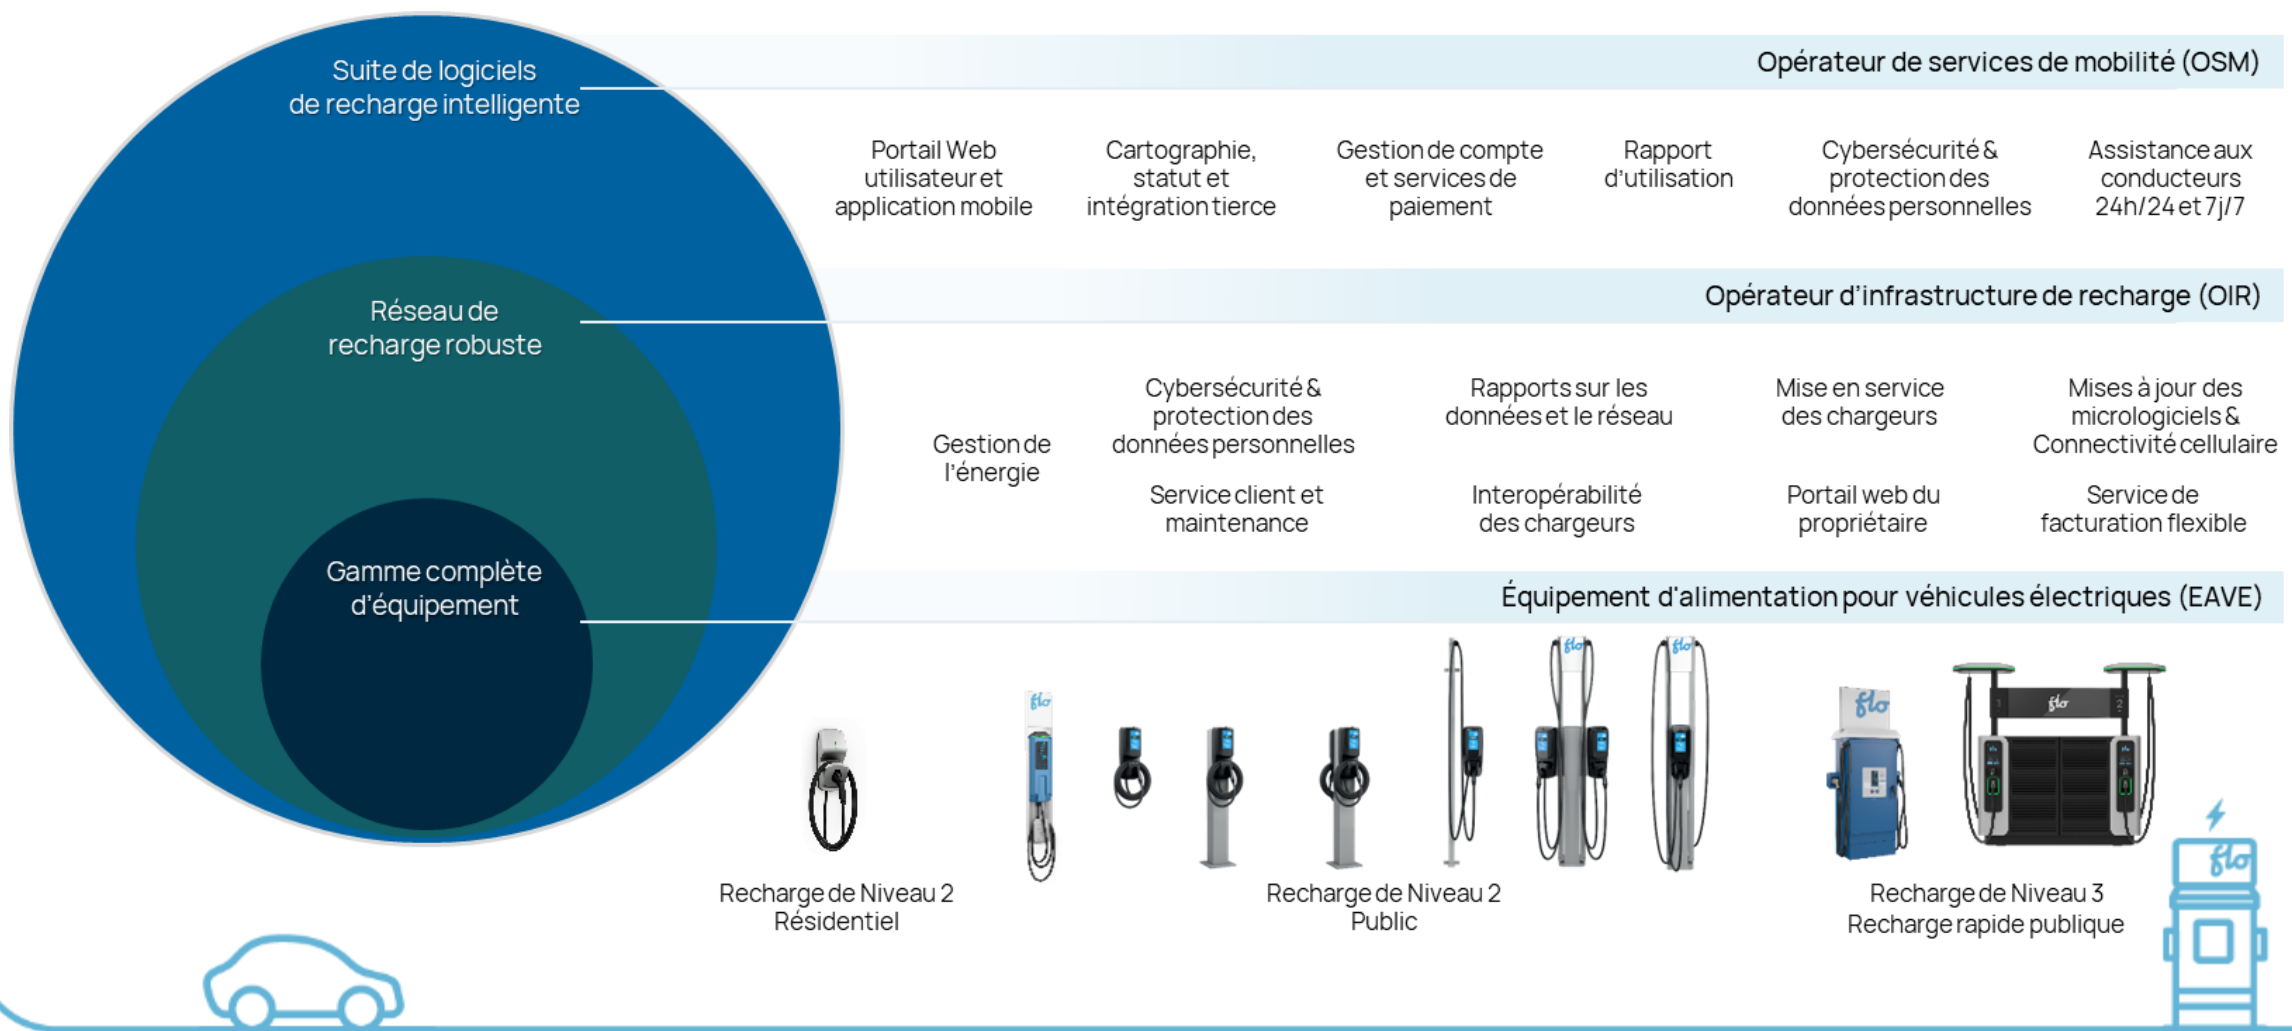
Suite de logiciels de recharge intelligente

Réseau de recharge robuste

Gamme complète d'équipement

Opérateur de services de mobilité (OSM)

Portail Web utilisateur et application mobile

Cartographie, statut et intégration tierce

Gestion de compte et services de paiement

Rapport d'utilisation

Cybersécurité & protection des données personnelles

Assistance aux conducteurs 24h/24 et 7j/7

Opérateur d'infrastructure de recharge (OIR)

Gestion de l'énergie

Cybersécurité & protection des données personnelles

Rapports sur les données et le réseau

Mise en service des chargeurs

Mises à jour des micrologiciels & Connectivité cellulaire

Service client et maintenance

Interopérabilité des chargeurs

Portail web du propriétaire

Service de facturation flexible

Équipement d'alimentation pour véhicules électriques (EAVE)

flo

Recharge de Niveau 2 Résidentiel

Recharge de Niveau 2 Public

Recharge de Niveau 3 Recharge rapide publique